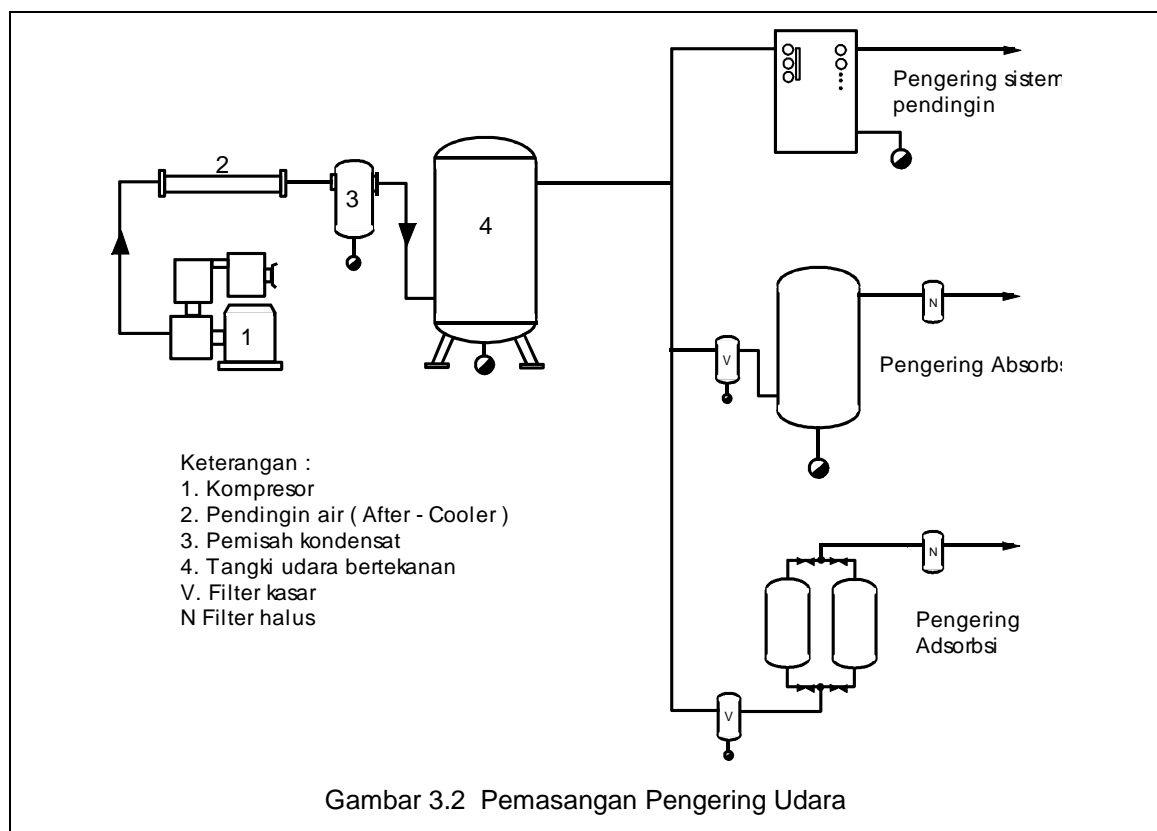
2

3

4

1

Pengering sistem pendingin

N

V

Pengering Absorbs

N

V

Pengering Adsorbsi

Keterangan :
1. Kompresor
2. Pendingin air ( After - Cooler )
3. Pemisah kondensat
4. Tangki udara bertekanan
V. Filter kasar
N Filter halus

Gambar 3.2 Pemasangan Pengering Udara